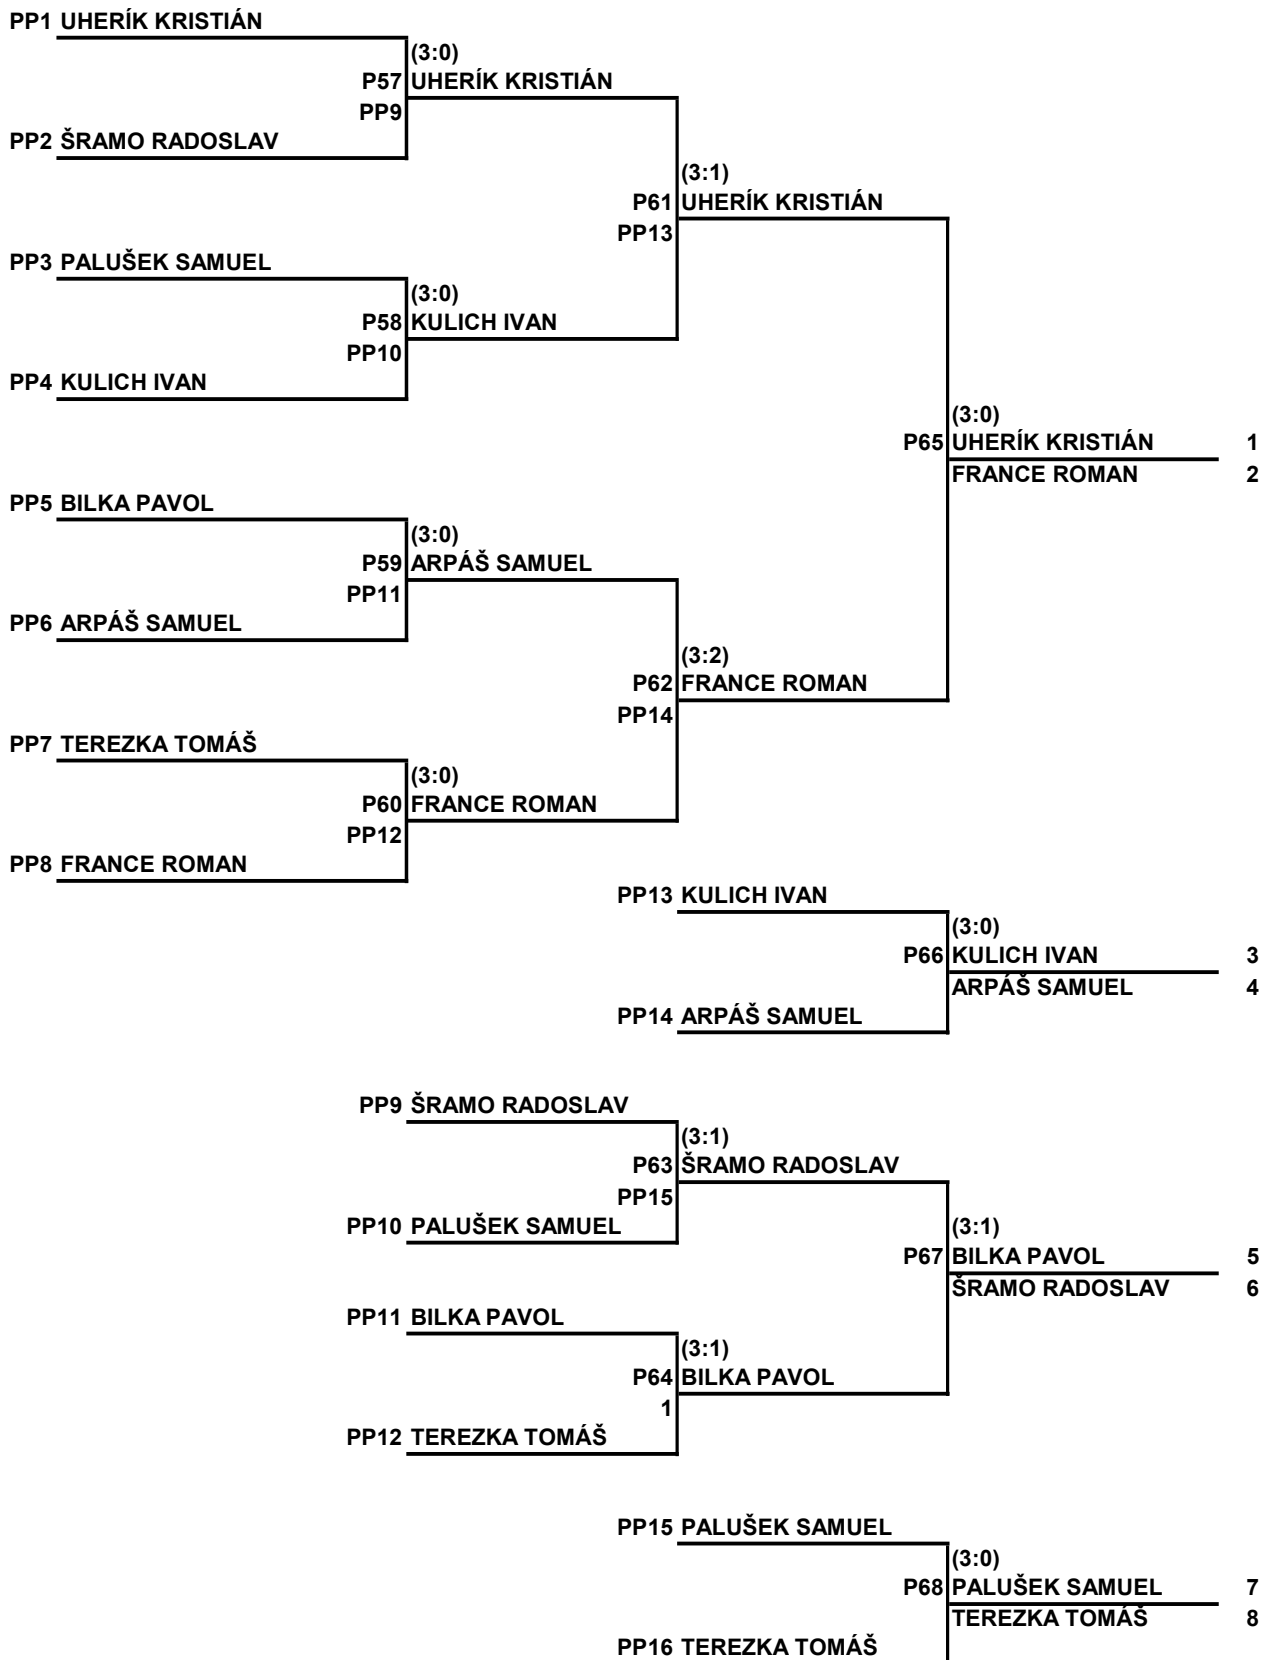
PP1 UHERÍK KRISTIÁN
(3:0)
P57 UHERÍK KRISTIÁN
PP9
PP2 ŠRAMO RADOSLAV
(3:1)
P61 UHERÍK KRISTIÁN
PP13
PP3 PALUŠEK SAMUEL
(3:0)
P58 KULICH IVAN
PP10
PP4 KULICH IVAN
(3:0)
P65 UHERÍK KRISTIÁN 1
FRANCE ROMAN 2
PP5 BILKA PAVOL
(3:0)
P59 ARPÁŠ SAMUEL
PP11
PP6 ARPÁŠ SAMUEL
(3:2)
P62 FRANCE ROMAN
PP14
PP7 TEREZKA TOMÁŠ
(3:0)
P60 FRANCE ROMAN
PP12
PP8 FRANCE ROMAN

PP13 KULICH IVAN
(3:0)
P66 KULICH IVAN 3
ARPÁŠ SAMUEL 4
PP14 ARPÁŠ SAMUEL

PP9 ŠRAMO RADOSLAV
(3:1)
P63 ŠRAMO RADOSLAV
PP15
PP10 PALUŠEK SAMUEL
(3:1)
P67 BILKA PAVOL 5
ŠRAMO RADOSLAV 6
PP11 BILKA PAVOL
(3:1)
P64 BILKA PAVOL
1
PP12 TEREZKA TOMÁŠ

PP15 PALUŠEK SAMUEL
(3:0)
P68 PALUŠEK SAMUEL 7
TEREZKA TOMÁŠ 8
PP16 TEREZKA TOMÁŠ